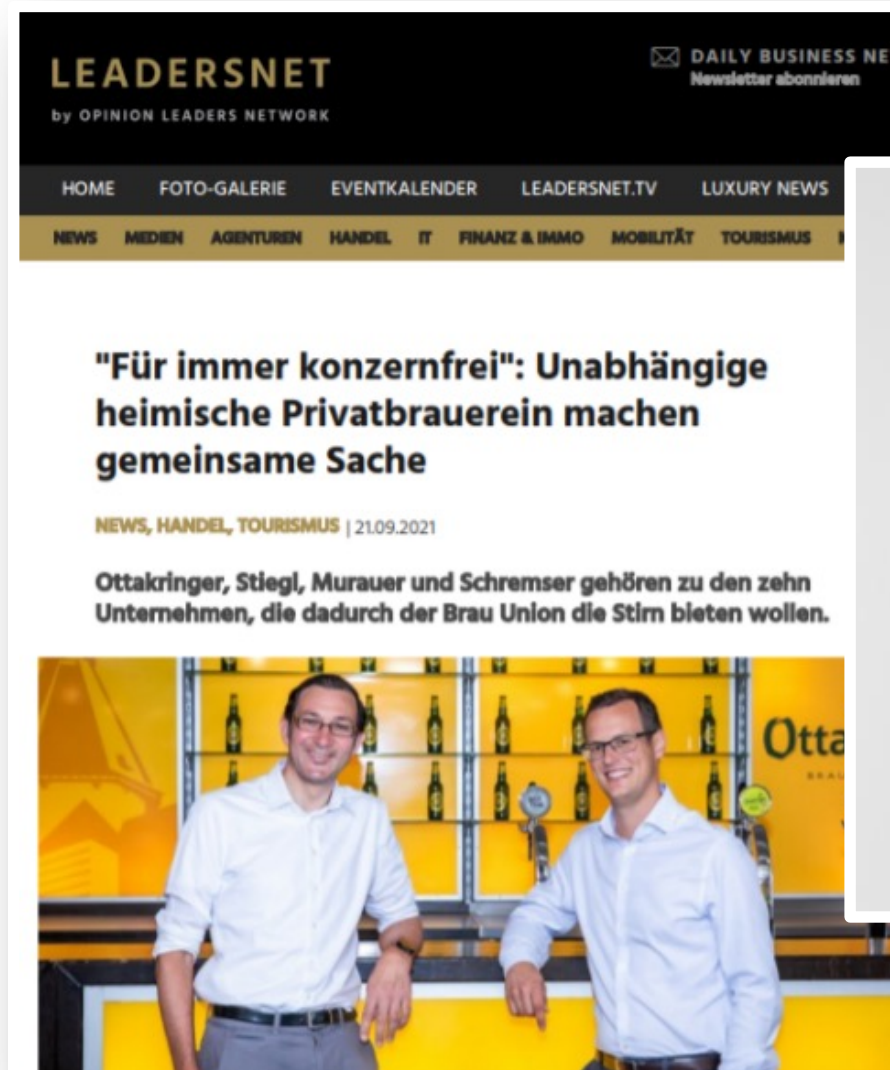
LEADERSNET
by OPINION LEADERS NETWORK

DAILY BUSINESS NE
Newsletter abonnieren

HOME FOTO-GALERIE EVENTKALENDER LEADERSNET.TV LUXURY NEWS

NEWS MEDIEN AGENTUREN HANDEL IT FINANZ & IMMO MOBILITÄT TOURISMUS

"Für immer konzernfrei": Unabhängige heimische Privatbrauerein machen gemeinsame Sache

NEWS, HANDEL, TOURISMUS | 21.09.2021

Ottakringer, Stiegl, Murauer und Schremser gehören zu den zehn Unternehmen, die dadurch der Brau Union die Stirn bieten wollen.

Otta